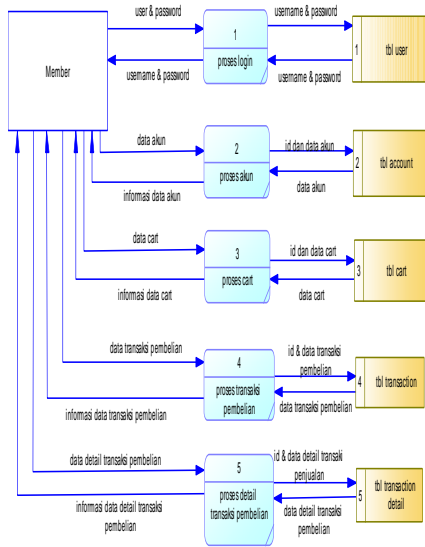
Member

user & password

username & password

1

proses login

username & password

username & password

1

tbl user

data akun

informasi data akun

2

proses akun

id dan data akun

data akun

2

tbl account

data cart

informasi data cart

3

proses cart

id dan data cart

data cart

3

tbl cart

data transaksi pembelian

informasi data transaksi pembelian

4

proses transaksi pembelian

id & data transaksi pembelian

data transaksi pembelian

4

tbl transaction

data detail transaksi pembelian

informasi data detail transaksi pembelian

5

proses detail transaksi pembelian

id & data detail transaksi penjualan

data detail transaksi pembelian

5

tbl transaction detail